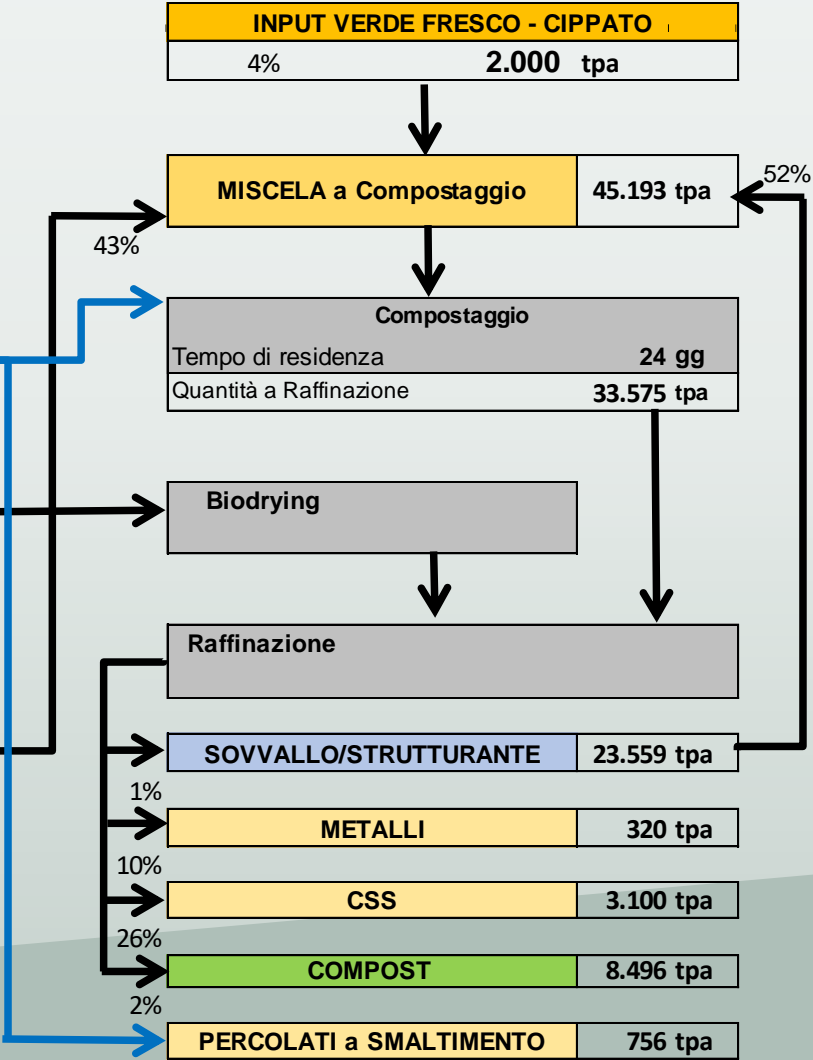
INPUT VERDE FRESCO - CIPPATO

4% 2.000 tpa

MISCELA a Compostaggio 45.193 tpa

52%

43%

Compostaggio

Tempo di residenza 24 gg

Quantità a Raffinazione 33.575 tpa

Biodrying

Raffinazione

SOVVALLO/STRUTTURANTE 23.559 tpa

1%

METALLI 320 tpa

10%

CSS 3.100 tpa

26%

COMPOST 8.496 tpa

2%

PERCOLATI a SMALTIMENTO 756 tpa